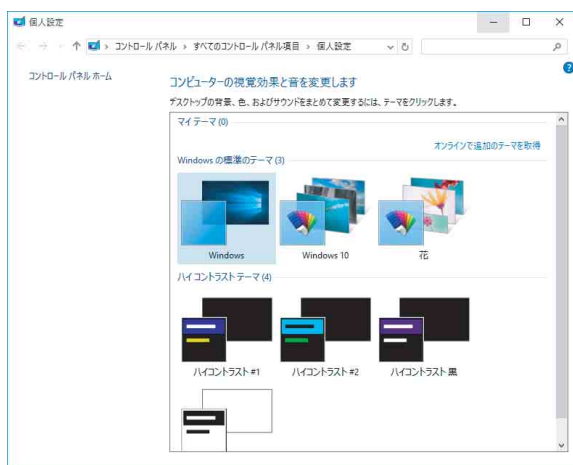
個人設定

コントロール パネル › すべてのコントロール パネル項目 › 個人設定

コントロール パネル ホーム

コンピューターの視覚効果と音を変更します

デスクトップの背景、色、およびサウンドをまとめて変更するには、テーマをクリックします。

マイ テーマ (0)

オンラインで追加のテーマを取得

Windows の標準のテーマ (3)

Windows

Windows 10

花

ハイ コントラスト テーマ (4)

ハイコントラスト #1

ハイコントラスト #2

ハイコントラスト 黒